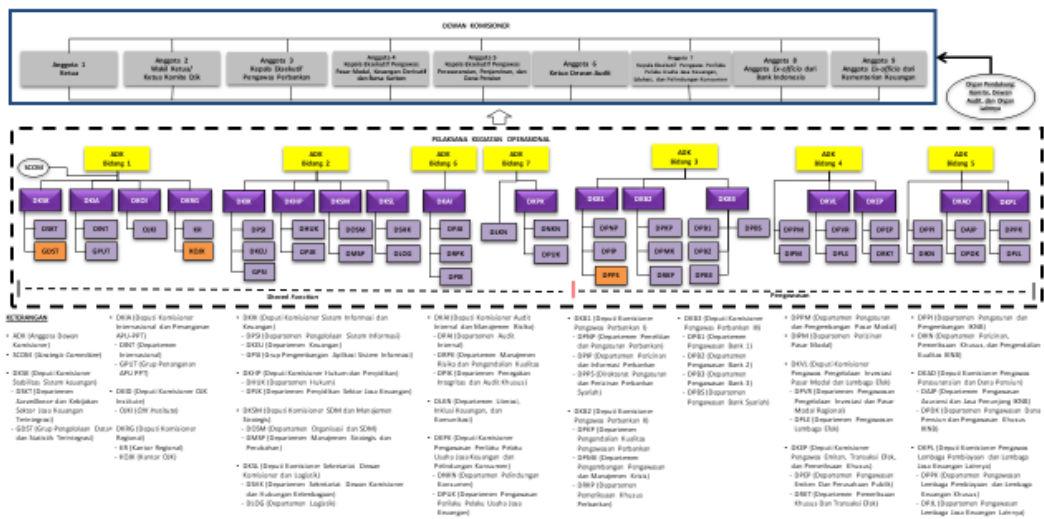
DEWAN KOMISIONER

Anggota 1 Ketua

Anggota 2 Wakil Ketua/ Ketua Komite Etik

Anggota 3 Kepala Eksekutif Pengawas Perbankan

Anggota 4 Kepala Eksekutif Pengawas Pasar Modal, Keuangan Derivatif dan Bursa Karbon

Anggota 5 Kepala Eksekutif Pengawas Perasuransian, Penjaminan, dan Dana Pensiun

Anggota 6 Ketua Dewan Audit

Anggota 7 Kepala Eksekutif Pengawas Perilaku Pelaku Usaha Jasa Keuangan, Edukasi, dan Pelindungan Konsumen

Anggota 8 Anggota Ex-officio dari Bank Indonesia

Anggota 9 Anggota Ex-officio dari Kementerian Keuangan

Organ Pendukung Komite, Dewan Audit, dan Organ Lainnya

PELAKSANA KEGIATAN OPERASIONAL

SCCOM

ADK Bidang 1
ADK Bidang 2
ADK Bidang 6
ADK Bidang 7
ADK Bidang 3
ADK Bidang 4
ADK Bidang 5

DKSK DKIA DKOI DKRG
DSKT DINT OJKI KR
GDST GPUT KOJK

DKSI DKHP DKSM DKSL
DPSI DHUK DOSM DSKK
DKEU DPJK DMSP DLOG
GPSI

DKAI
DPAI
DRPK
DPIK

DLKN
DKPK
DMKN
DPUK

DKB1 DKB2 DKB3
DPNP DPKP DPB1 DPBS
DPIP DPMK DPB2
DPPL DMKP DPB3

DKVL DKEP
DPPM DPVR DPEP
DPIM DPLE DRKT

DKND DKPL
DPPI DAJP DPPK
DKIN DPDK DPLL

Shared Function
Pengawasan

KETERANGAN
- ADK (Anggota Dewan Komisioner)
- SCCOM (Strategic Committee)

- DKSK (Deputi Komisioner Stabilitas Sistem Keuangan)
- DSKT (Departemen Surveillance dan Kebijakan Sektor Jasa Keuangan Terintegrasi)
- GDST (Grup Pengelolaan Data dan Statistik Terintegrasi)

- DKIA (Deputi Komisioner Internasional dan Penanganan APU-PPT)
- DINT (Departemen Internasional)
- GPUT (Grup Penanganan APU PPT)

- DKOI (Deputi Komisioner OJK Institute)
- OJKI (OJK Institute)

- DKRG (Deputi Komisioner Regional)
- KR (Kantor Regional)
- KOJK (Kantor OJK)

- DKSI (Deputi Komisioner Sistem Informasi dan Keuangan)
- DPSI (Departemen Pengelolaan Sistem Informasi)
- DKEU (Departemen Keuangan)
- GPSI (Grup Pengembangan Aplikasi Sistem Informasi)

- DKHP (Deputi Komisioner Hukum dan Penyidikan)
- DHUK (Departemen Hukum)
- DPJK (Departemen Penyidikan Sektor Jasa Keuangan)

- DKSM (Deputi Komisioner SDM dan Manajemen Strategis)
- DOSM (Departemen Organisasi dan SDM)
- DMSP (Departemen Manajemen Strategis dan Perubahan)

- DKSL (Deputi Komisioner Sekretariat Dewan Komisioner dan Logistik)
- DSKK (Departemen Sekretariat Dewan Komisioner dan Hubungan Kelembagaan)
- DLOG (Departemen Logistik)

- DKAI (Deputi Komisioner Audit Internal dan Manajemen Risiko)
- DPAI (Departemen Audit Internal)
- DRPK (Departemen Manajemen Risiko dan Pengendalian Kualitas)
- DPIK (Departemen Pengujian Integritas dan Audit Khusus)

- DLKN (Departemen Literasi, Inklusi Keuangan, dan Komunikasi)

- DKPK (Deputi Komisioner Pengawasan Perilaku Pelaku Usaha Jasa Keuangan dan Pelindungan Konsumen)
- DMKN (Departemen Pelindungan Konsumen)
- DPUK (Departemen Pengawasan Perilaku Pelaku Usaha Jasa Keuangan)

- DKB1 (Deputi Komisioner Pengawas Perbankan I)
- DPNP (Departemen Penelitian dan Pengaturan Perbankan)
- DPIP (Departemen Perizinan dan Informasi Perbankan)
- DPPS (Direktorat Pengaturan dan Perizinan Perbankan Syariah)

- DKB2 (Deputi Komisioner Pengawas Perbankan II)
- DPKP (Departemen Pengendalian Kualitas Pengawasan Perbankan)
- DPMK (Departemen Pengembangan Pengawasan dan Manajemen Krisis)
- DMKP (Departemen Pemeriksaan Khusus Perbankan)

- DKB3 (Deputi Komisioner Pengawas Perbankan III)
- DPB1 (Departemen Pengawasan Bank 1)
- DPB2 (Departemen Pengawasan Bank 2)
- DPB3 (Departemen Pengawasan Bank 3)
- DPBS (Departemen Pengawasan Bank Syariah)

- DPPM (Departemen Pengaturan dan Pengembangan Pasar Modal)
- DPIM (Departemen Perizinan Pasar Modal)

- DKVL (Deputi Komisioner Pengawas Pengelolaan Investasi Pasar Modal dan Lembaga Efek)
- DPVR (Departemen Pengawasan Pengelolaan Investasi dan Pasar Modal Regional)
- DPLE (Departemen Pengawasan Lembaga Efek)

- DKEP (Deputi Komisioner Pengawas Emiten, Transaksi Efek, dan Pemeriksaan Khusus)
- DPEP (Departemen Pengawasan Emiten dan Perusahaan Publik)
- DRKT (Departemen Pemeriksaan Khusus dan Transaksi Efek)

- DPPI (Departemen Pengaturan dan Pengembangan IKNB)
- DKIN (Departemen Perizinan, Pemeriksaan Khusus, dan Pengendalian Kualitas IKNB)

- DKND (Deputi Komisioner Pengawas Perasuransian dan Dana Pensiun)
- DAJP (Departemen Pengawasan Asuransi dan Jasa Penunjang IKNB)
- DPDK (Departemen Pengawasan Dana Pensiun dan Pengawasan Khusus IKNB)

- DKPL (Deputi Komisioner Pengawas Lembaga Pembiayaan dan Lembaga Jasa Keuangan Lainnya)
- DPPK (Departemen Pengawasan Lembaga Pembiayaan dan Lembaga Keuangan Khusus)
- DPLL (Departemen Pengawasan Lembaga Jasa Keuangan Lainnya)